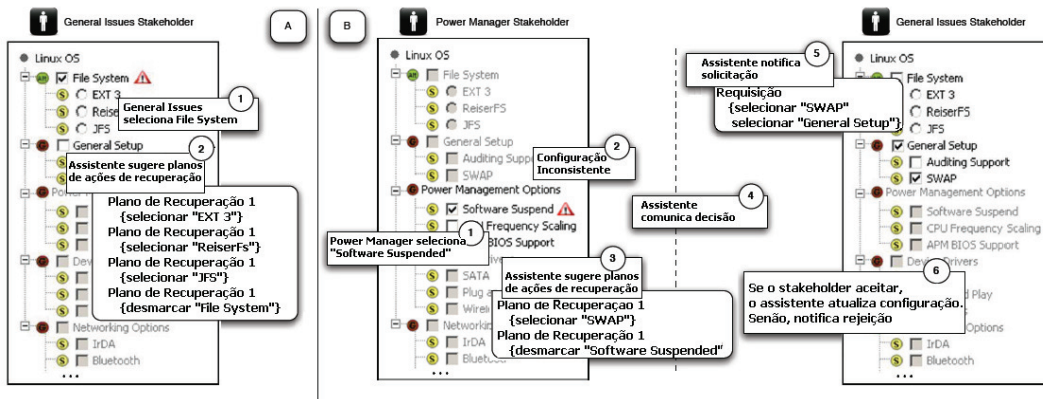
General Issues Stakeholder

A

Linux OS
File System
EXT 3
Reiser
JFS
General Setup
Power
Dev
Networking Options
IrDA
Bluetooth
...

1
General Issues seleciona File System

2
Assistente sugere planos de ações de recuperação

Plano de Recuperação 1 {selecionar "EXT 3"}
Plano de Recuperação 1 {selecionar "ReiserFs"}
Plano de Recuperação 1 {selecionar "JFS"}
Plano de Recuperação 1 {desmarcar "File System"}

B

Power Manager Stakeholder

Linux OS
File System
EXT 3
ReiserFS
JFS
General Setup
Auditing Suppor
SWAP
Power Management Options
Software Suspend
Frequency Scaling
BIOS Support
SATA
Plug a
Wirel
Networkin
IrDA
Bluetoo
...

2
Configuração Inconsistente

1
Power Manager seleciona "Software Suspended"

3
Assistente sugere planos de ações de recuperação

Plano de Recuperaçao 1 {selecionar "SWAP"}
Plano de Recuperação 1 {desmarcar "Software Suspended"

5
Assistente notifica solicitação

Requisição {selecionar "SWAP" selecionar "General Setup"}

4
Assistente comunica decisão

General Issues Stakeholder

Linux OS
File System
EXT 3
ReiserFS
JFS
General Setup
Auditing Support
SWAP
Power Management Options
Software Suspend
CPU Frequency Scaling
APM BIOS Support
Device Drivers
d Play
Options
IrDA
Bluetooth
...

6
Se o stakeholder aceitar, o assistente atualiza configuração. Senão, notifica rejeição